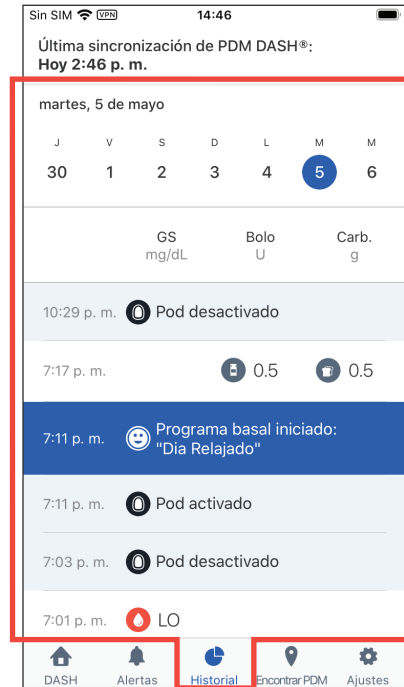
Sin SIM VPN 14:46

Última sincronización de PDM DASH®:
Hoy 2:46 p. m.

martes, 5 de mayo

| J | V | S | D | L | M | M |
|---|---|---|---|---|---|---|
| 30 | 1 | 2 | 3 | 4 | 5 | 6 |

GS mg/dL | Bolo U | Carb. g

10:29 p. m. Pod desactivado

7:17 p. m. 0.5 0.5

7:11 p. m. Programa basal iniciado: "Dia Relajado"

7:11 p. m. Pod activado

7:03 p. m. Pod desactivado

7:01 p. m. LO

DASH Alertas Historial Encontrar PDM Ajustes